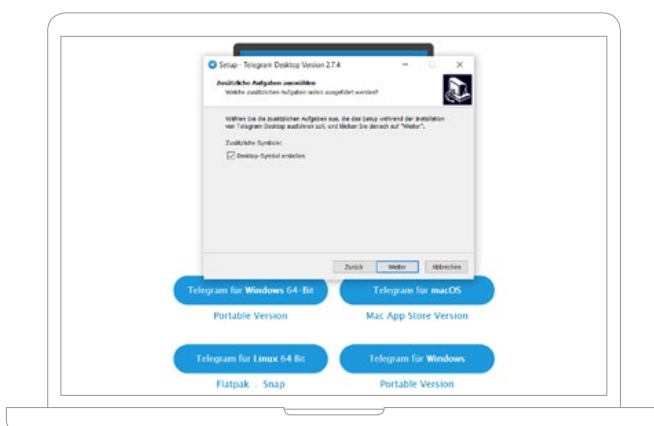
Setup - Telegram Desktop Version 2.7.4

Zusätzliche Aufgaben auswählen
Welche zusätzlichen Aufgaben sollen ausgeführt werden?

Wählen Sie die zusätzlichen Aufgaben aus, die das Setup während der Installation von Telegram Desktop ausführen soll, und klicken Sie danach auf "Weiter".

Zusätzliche Symbole:

Desktop-Symbol erstellen

Zurück Weiter Abbrechen

Telegram für Windows 64-Bit

Portable Version

Telegram für macOS

Mac App Store Version

Telegram für Linux 64 Bit

Flatpak · Snap

Telegram für Windows

Portable Version